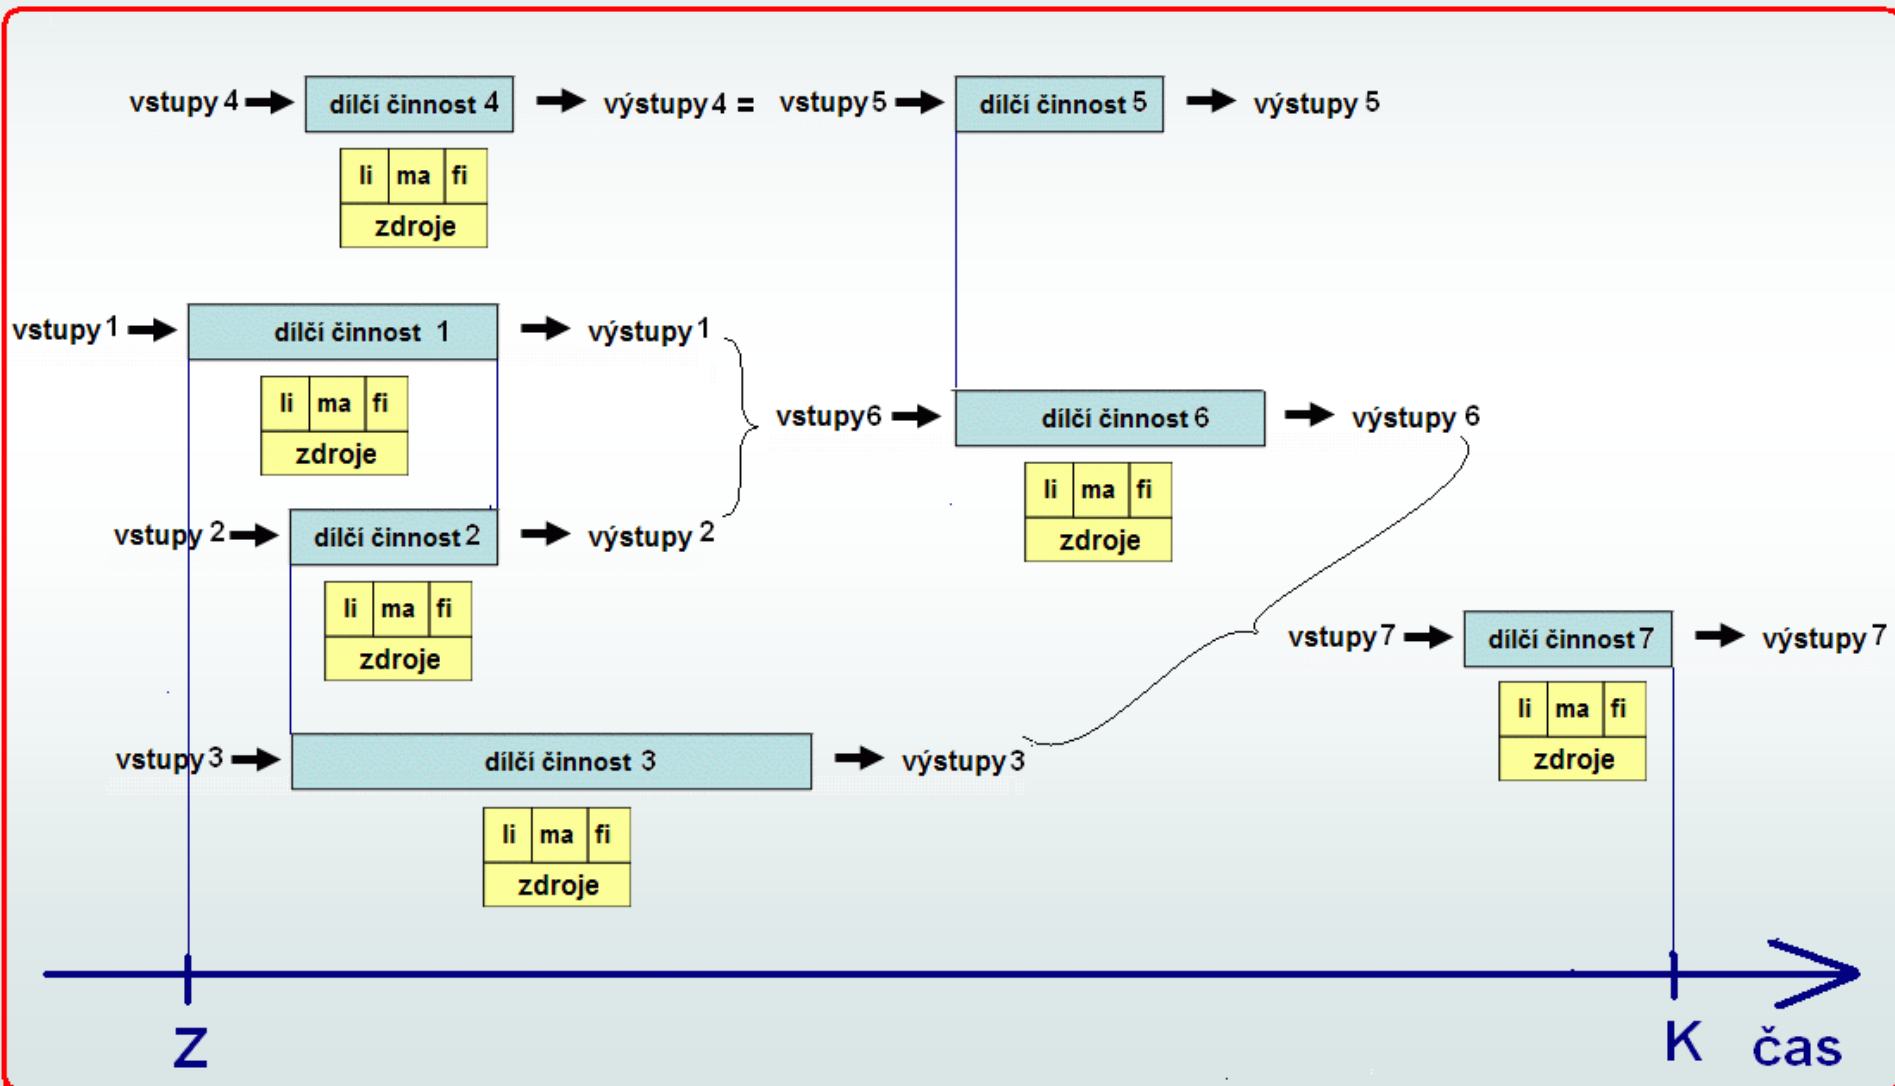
vstupy 4 → dílčí činnost 4 → výstupy 4 = vstupy 5 → dílčí činnost 5 → výstupy 5

| li | ma | fi |
|---|---|---|
| zdroje | | |

vstupy 1 → dílčí činnost 1 → výstupy 1

| li | ma | fi |
|---|---|---|
| zdroje | | |

vstupy6 → dílčí činnost 6 → výstupy 6

| li | ma | fi |
|---|---|---|
| zdroje | | |

vstupy 2 → dílčí činnost 2 → výstupy 2

| li | ma | fi |
|---|---|---|
| zdroje | | |

vstupy 7 → dílčí činnost 7 → výstupy 7

| li | ma | fi |
|---|---|---|
| zdroje | | |

vstupy 3 → dílčí činnost 3 → výstupy 3

| li | ma | fi |
|---|---|---|
| zdroje | | |

Z

K čas